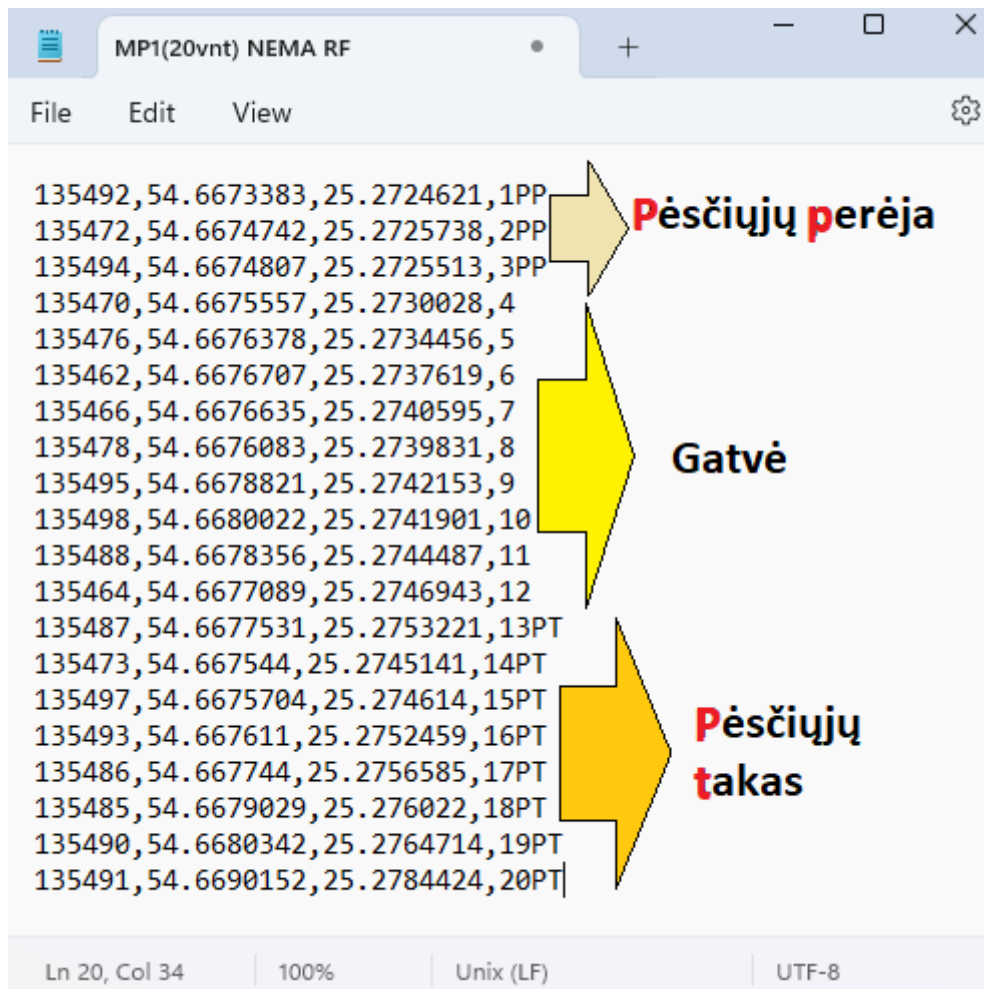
MP1(20vnt) NEMA RF

File Edit View

135492,54.6673383,25.2724621,1PP
135472,54.6674742,25.2725738,2PP
135494,54.6674807,25.2725513,3PP
135470,54.6675557,25.2730028,4
135476,54.6676378,25.2734456,5
135462,54.6676707,25.2737619,6
135466,54.6676635,25.2740595,7
135478,54.6676083,25.2739831,8
135495,54.6678821,25.2742153,9
135498,54.6680022,25.2741901,10
135488,54.6678356,25.2744487,11
135464,54.6677089,25.2746943,12
135487,54.6677531,25.2753221,13PT
135473,54.667544,25.2745141,14PT
135497,54.6675704,25.274614,15PT
135493,54.667611,25.2752459,16PT
135486,54.667744,25.2756585,17PT
135485,54.6679029,25.276022,18PT
135490,54.6680342,25.2764714,19PT
135491,54.6690152,25.2784424,20PT

Pėsčiųjų perėja

Gatvė

Pėsčiųjų takas

Ln 20, Col 34 100% Unix (LF) UTF-8